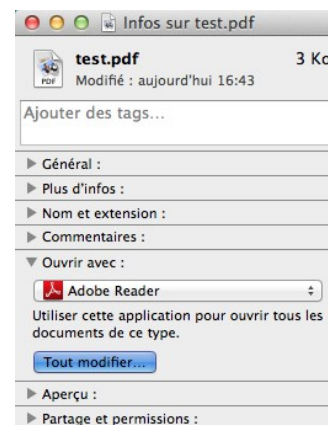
Infos sur test.pdf

PDF
test.pdf
3 Ko
Modifié : aujourd'hui 16:43

Ajouter des tags...

Général :
Plus d'infos :
Nom et extension :
Commentaires :
Ouvrir avec :
Adobe Reader
Utiliser cette application pour ouvrir tous les documents de ce type.
Tout modifier...
Aperçu :
Partage et permissions :